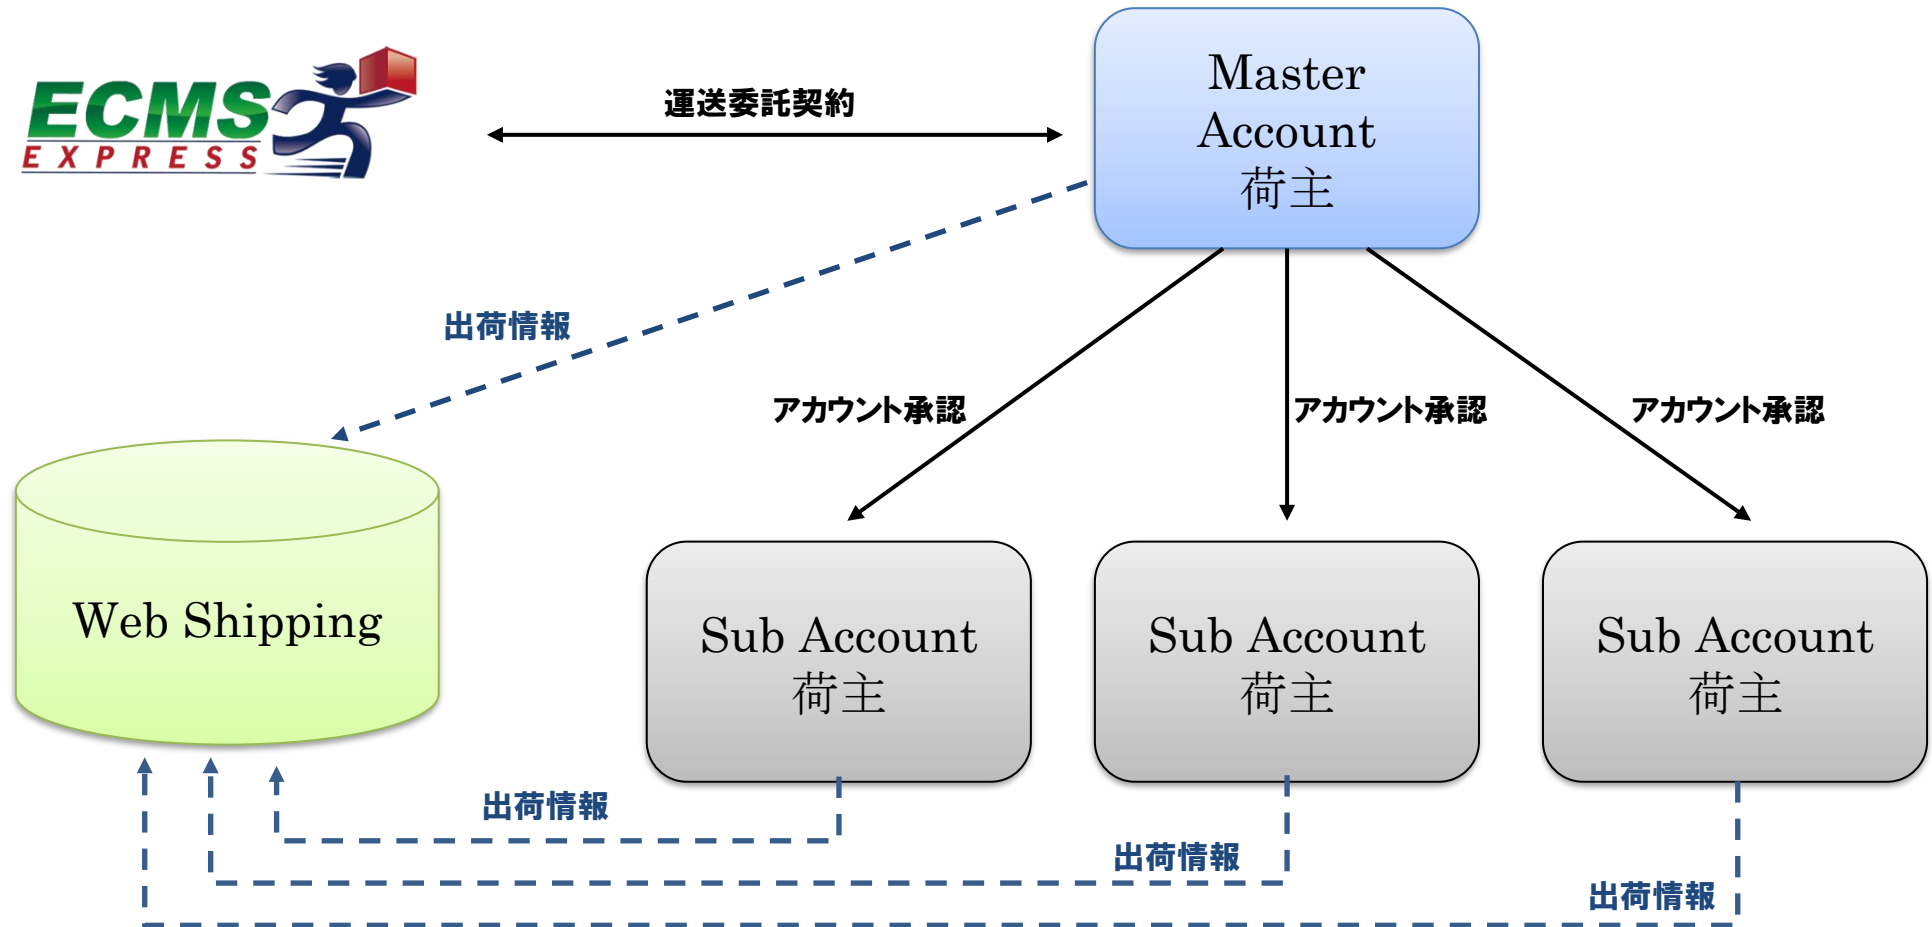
ECMS EXPRESS

運送委託契約

Master Account 荷主

出荷情報

アカウント承認

アカウント承認

アカウント承認

Web Shipping

Sub Account 荷主

Sub Account 荷主

Sub Account 荷主

出荷情報

出荷情報

出荷情報